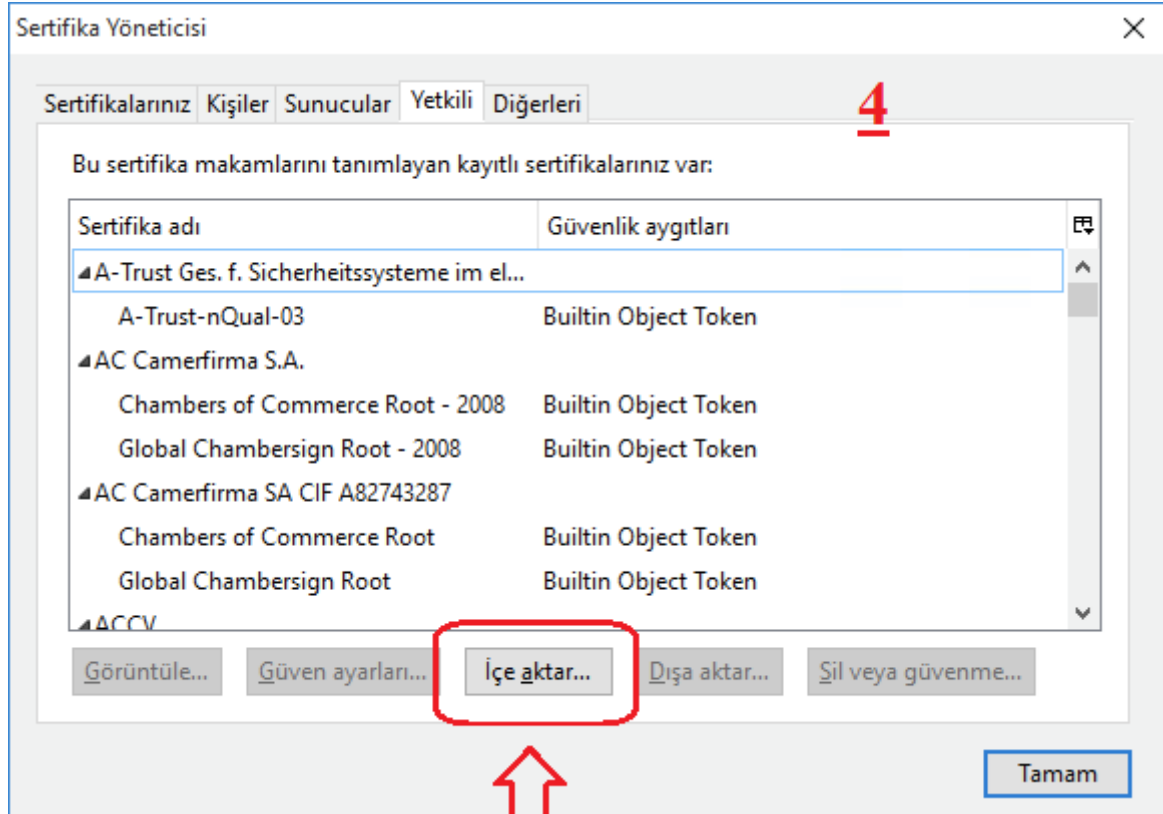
Sertifika Yöneticisi

Sertifikalarınız Kişiler Sunucular Yetkili Diğerleri

4

Bu sertifika makamlarını tanımlayan kayıtlı sertifikalarınız var:

| Sertifika adı | Güvenlik aygıtları |
|---|---|
| A-Trust Ges. f. Sicherheitssysteme im el... | |
| A-Trust-nQual-03 | Builtin Object Token |
| AC Camerfirma S.A. | |
| Chambers of Commerce Root - 2008 | Builtin Object Token |
| Global Chambersign Root - 2008 | Builtin Object Token |
| AC Camerfirma SA CIF A82743287 | |
| Chambers of Commerce Root | Builtin Object Token |
| Global Chambersign Root | Builtin Object Token |
| ACCV | |

Görüntüle... Güven ayarları... İçe aktar... Dışa aktar... Sil veya güvenme...

Tamam